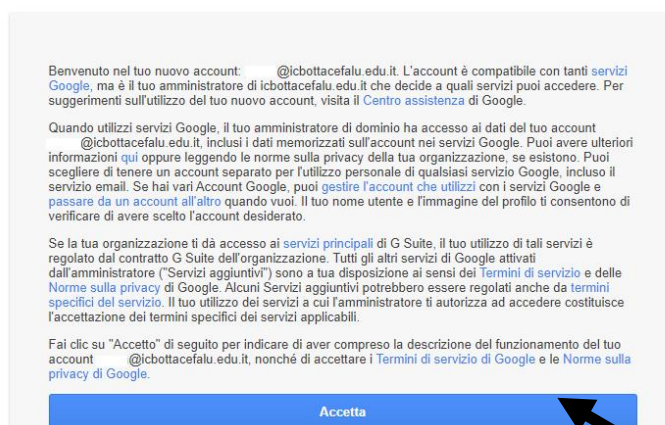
Benvenuto nel tuo nuovo account: @icbottacefalu.edu.it. L'account è compatibile con tanti servizi Google, ma è il tuo amministratore di icbottacefalu.edu.it che decide a quali servizi puoi accedere. Per suggerimenti sull'utilizzo del tuo nuovo account, visita il Centro assistenza di Google.

Quando utilizzi servizi Google, il tuo amministratore di dominio ha accesso ai dati del tuo account @icbottacefalu.edu.it, inclusi i dati memorizzati sull'account nei servizi Google. Puoi avere ulteriori informazioni qui oppure leggendo le norme sulla privacy della tua organizzazione, se esistono. Puoi scegliere di tenere un account separato per l'utilizzo personale di qualsiasi servizio Google, incluso il servizio email. Se hai vari Account Google, puoi gestire l'account che utilizzi con i servizi Google e passare da un account all'altro quando vuoi. Il tuo nome utente e l'immagine del profilo ti consentono di verificare di avere scelto l'account desiderato.

Se la tua organizzazione ti dà accesso ai servizi principali di G Suite, il tuo utilizzo di tali servizi è regolato dal contratto G Suite dell'organizzazione. Tutti gli altri servizi di Google attivati dall'amministratore ("Servizi aggiuntivi") sono a tua disposizione ai sensi dei Termini di servizio e delle Norme sulla privacy di Google. Alcuni Servizi aggiuntivi potrebbero essere regolati anche da termini specifici del servizio. Il tuo utilizzo dei servizi a cui l'amministratore ti autorizza ad accedere costituisce l'accettazione dei termini specifici dei servizi applicabili.

Fai clic su "Accetto" di seguito per indicare di aver compreso la descrizione del funzionamento del tuo account @icbottacefalu.edu.it, nonché di accettare i Termini di servizio di Google e le Norme sulla privacy di Google.

Accetta